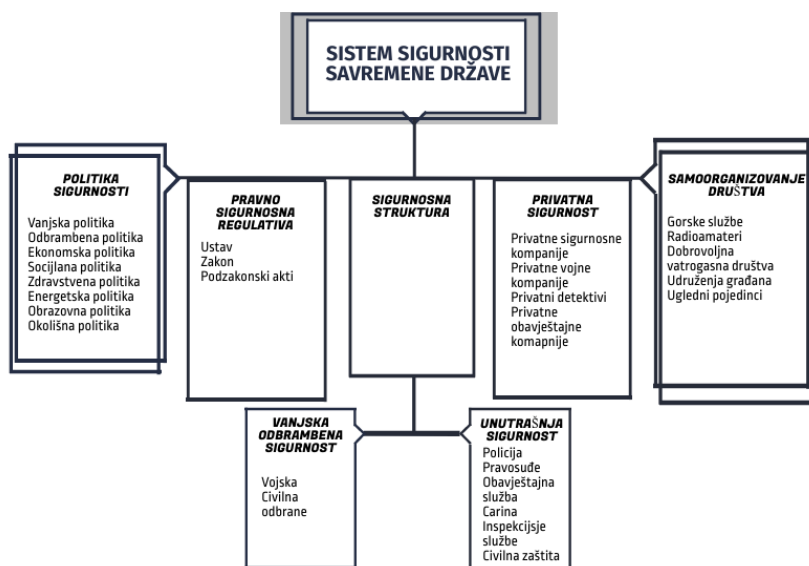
SISTEM SIGURNOSTI SAVREMENE DRŽAVE

POLITIKA SIGURNOSTI

Vanjska politika
Odbrambena politika
Ekonomska politika
Socijlana politika
Zdravstvena politika
Energetska politika
Obrazovna politika
Okolišna politika

PRAVNO SIGURNOSNA REGULATIVA

Ustav
Zakon
Podzakonski akti

SIGURNOSNA STRUKTURA

PRIVATNA SIGURNOST

Privatne sigurnosne kompanije
Privatne vojne kompanije
Privatni detektivi
Privatne obavještajne komapnije

SAMOORGANIZOVANJE DRUŠTVA

Gorske službe
Radioamateri
Dobrovoljna vatrogasna društva
Udruženja građana
Ugledni pojedinci

VANJSKA ODBRAMBENA SIGURNOST

Vojska
Civilna odbrane

UNUTRAŠNJA SIGURNOST

Policija
Pravosuđe
Obavještajna služba
Carina
Inspekcisje službe
Civilna zaštita